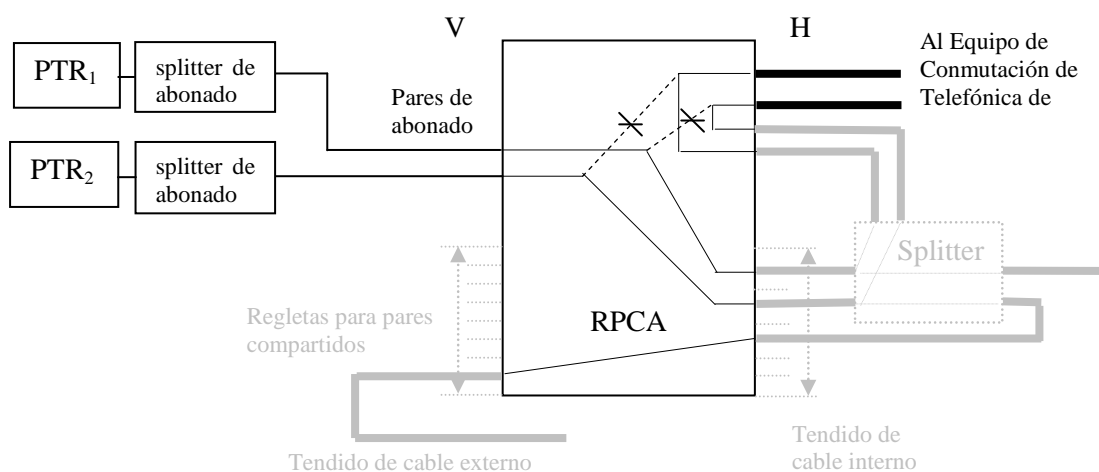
V

H

$PTR_1$

splitter de abonado

$PTR_2$

splitter de abonado

Pares de abonado

Al Equipo de Conmutación de Telefónica de

Splitter

Regletas para pares compartidos

RPCA

Tendido de cable externo

Tendido de cable interno